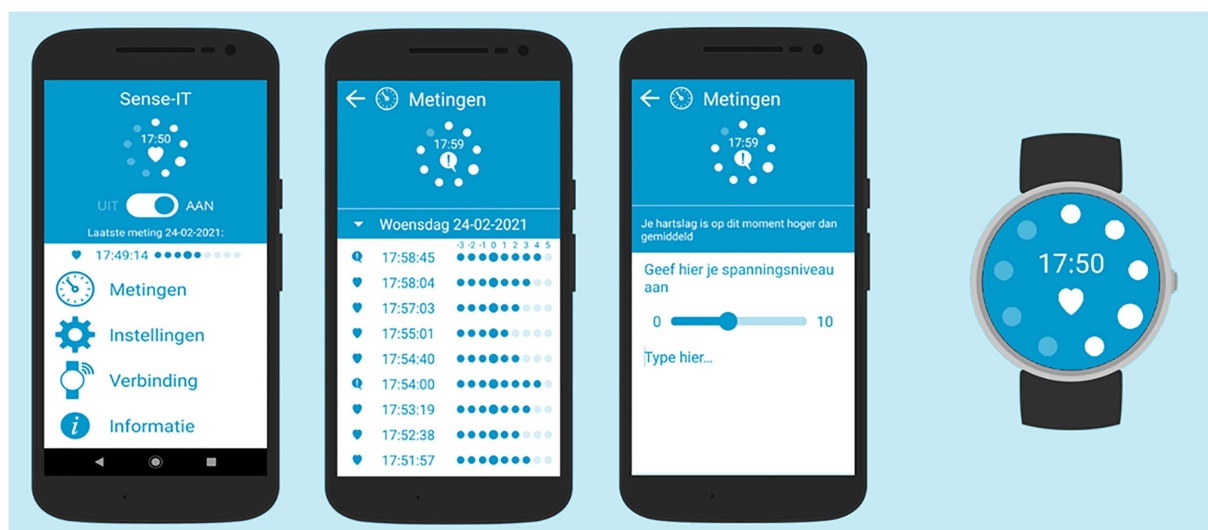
Sense-IT

17:50

UIT AAN

Laatste meting 24-02-2021:

17:49:14

Metingen

Instellingen

Verbinding

Informatie

Metingen

17:59

Woensdag 24-02-2021

-3 -2 -1 0 1 2 3 4 5

17:58:45

17:58:04

17:57:03

17:55:01

17:54:40

17:54:00

17:53:19

17:52:38

17:51:57

Metingen

17:59

Je hartslag is op dit moment hoger dan gemiddeld

Geef hier je spanningsniveau aan

0 10

Type hier...

17:50